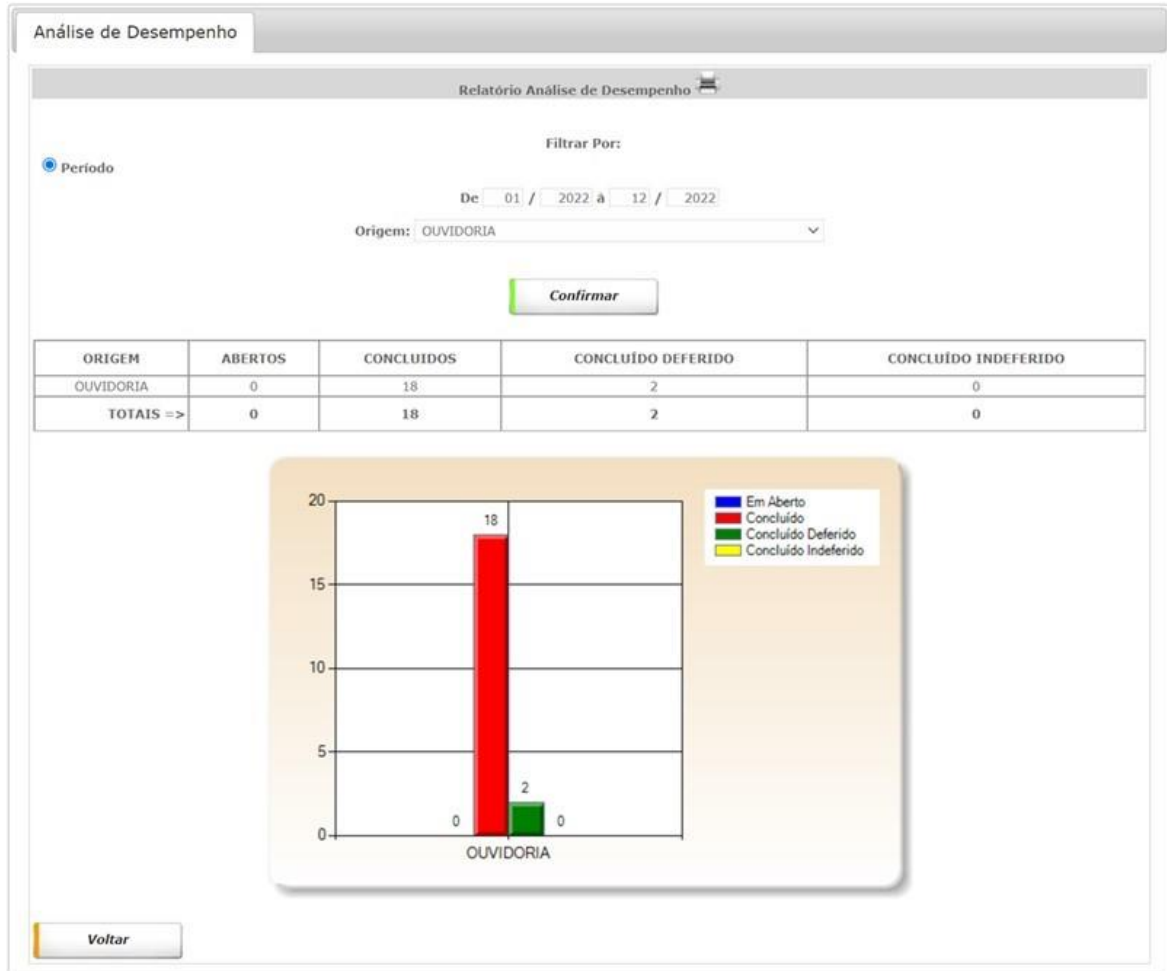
Análise de Desempenho

Relatório Análise de Desempenho

Filtrar Por:

Período

De 01 / 2022 à 12 / 2022

Origem: OUVIDORIA

Confirmar

| ORIGEM | ABERTOS | CONCLUIDOS | CONCLUÍDO DEFERIDO | CONCLUÍDO INDEFERIDO |
|---|---|---|---|---|
| OUVIDORIA | 0 | 18 | 2 | 0 |
| TOTAIS => | 0 | 18 | 2 | 0 |

20
15
10
5
0
18
0
2
0
OUVIDORIA

Em Aberto
Concluído
Concluído Deferido
Concluído Indeferido

Voltar